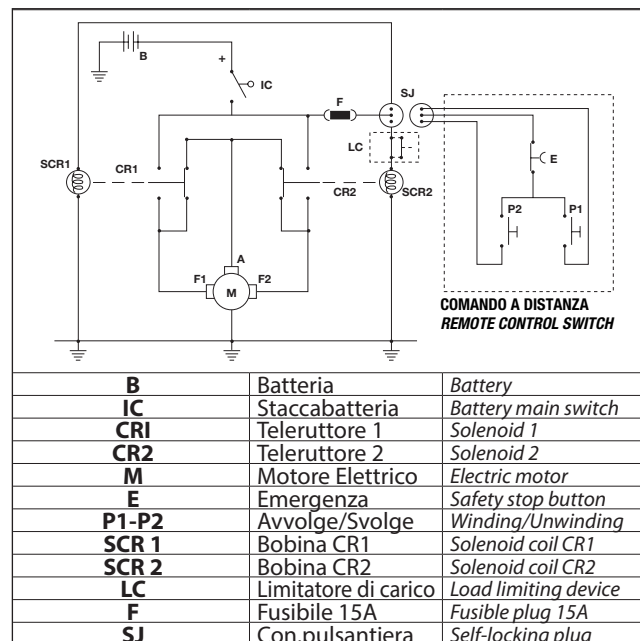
B
+
IC
F
SJ
SCR1
CR1
LC
E
CR2
SCR2
P2
P1
A
F1
F2
M
COMANDO A DISTANZA
REMOTE CONTROL SWITCH

| | | |
|---|---|---|
| B | Batteria | Battery |
| IC | Staccabatteria | Battery main switch |
| CRI | Teleruttore 1 | Solenoid 1 |
| CR2 | Teleruttore 2 | Solenoid 2 |
| M | Motore Elettrico | Electric motor |
| E | Emergenza | Safety stop button |
| P1-P2 | Avvolge/Svolge | Winding/Unwinding |
| SCR 1 | Bobina CR1 | Solenoid coil CR1 |
| SCR 2 | Bobina CR2 | Solenoid coil CR2 |
| LC | Limitatore di carico | Load limiting device |
| F | Fusibile 15A | Fusible plug 15A |
| SJ | Con.pulsantiera | Self-locking plug |